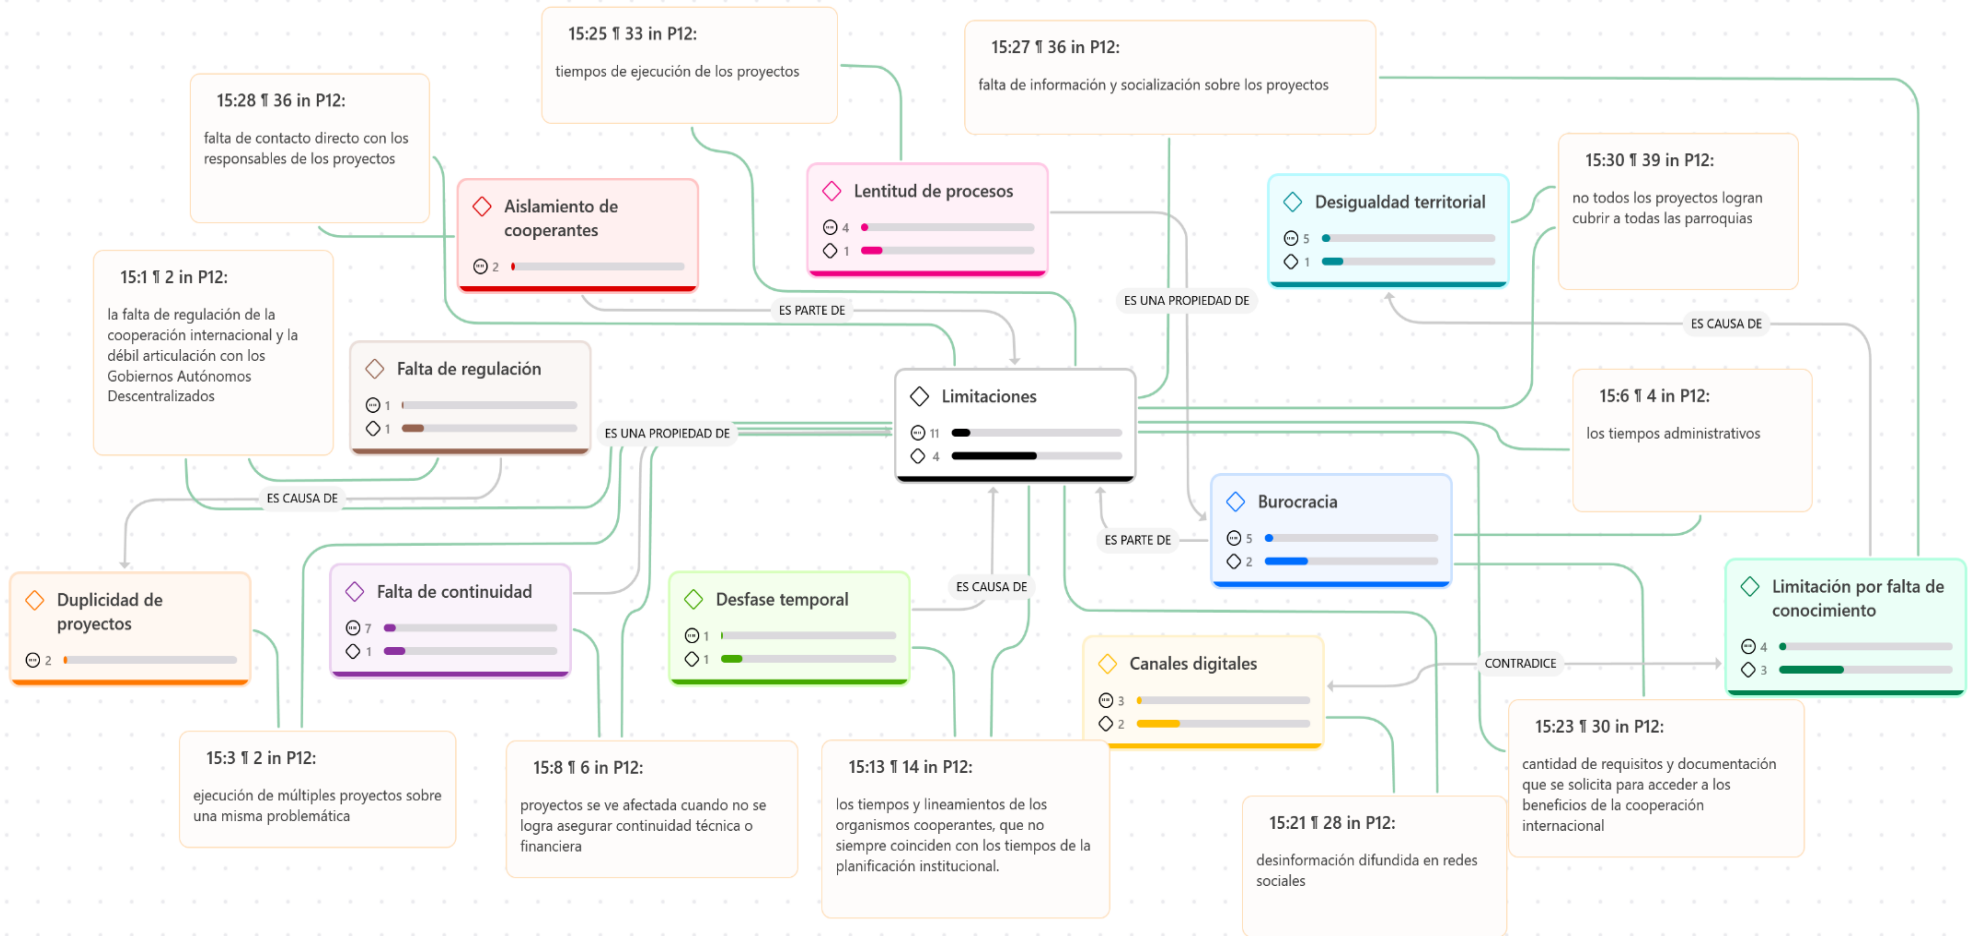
15:25 ¶ 33 in P12:
tiempos de ejecución de los proyectos

15:27 ¶ 36 in P12:
falta de información y socialización sobre los proyectos

15:28 ¶ 36 in P12:
falta de contacto directo con los responsables de los proyectos

Aislamiento de cooperantes
2

Lentitud de procesos
4
1

Desigualdad territorial
5
1

15:30 ¶ 39 in P12:
no todos los proyectos logran cubrir a todas las parroquias

15:1 ¶ 2 in P12:
la falta de regulación de la cooperación internacional y la débil articulación con los Gobiernos Autónomos Descentralizados

ES PARTE DE

ES UNA PROPIEDAD DE

ES CAUSA DE

Falta de regulación
1
1

Limitaciones
11
4

15:6 ¶ 4 in P12:
los tiempos administrativos

ES UNA PROPIEDAD DE

ES CAUSA DE

Burocracia
5
2

ES PARTE DE

Duplicidad de proyectos
2

Falta de continuidad
7
1

Desfase temporal
1
1

ES CAUSA DE

Limitación por falta de conocimiento
4
3

Canales digitales
3
2

CONTRADICE

15:3 ¶ 2 in P12:
ejecución de múltiples proyectos sobre una misma problemática

15:8 ¶ 6 in P12:
proyectos se ve afectada cuando no se logra asegurar continuidad técnica o financiera

15:13 ¶ 14 in P12:
los tiempos y lineamientos de los organismos cooperantes, que no siempre coinciden con los tiempos de la planificación institucional.

15:21 ¶ 28 in P12:
desinformación difundida en redes sociales

15:23 ¶ 30 in P12:
cantidad de requisitos y documentación que se solicita para acceder a los beneficios de la cooperación internacional